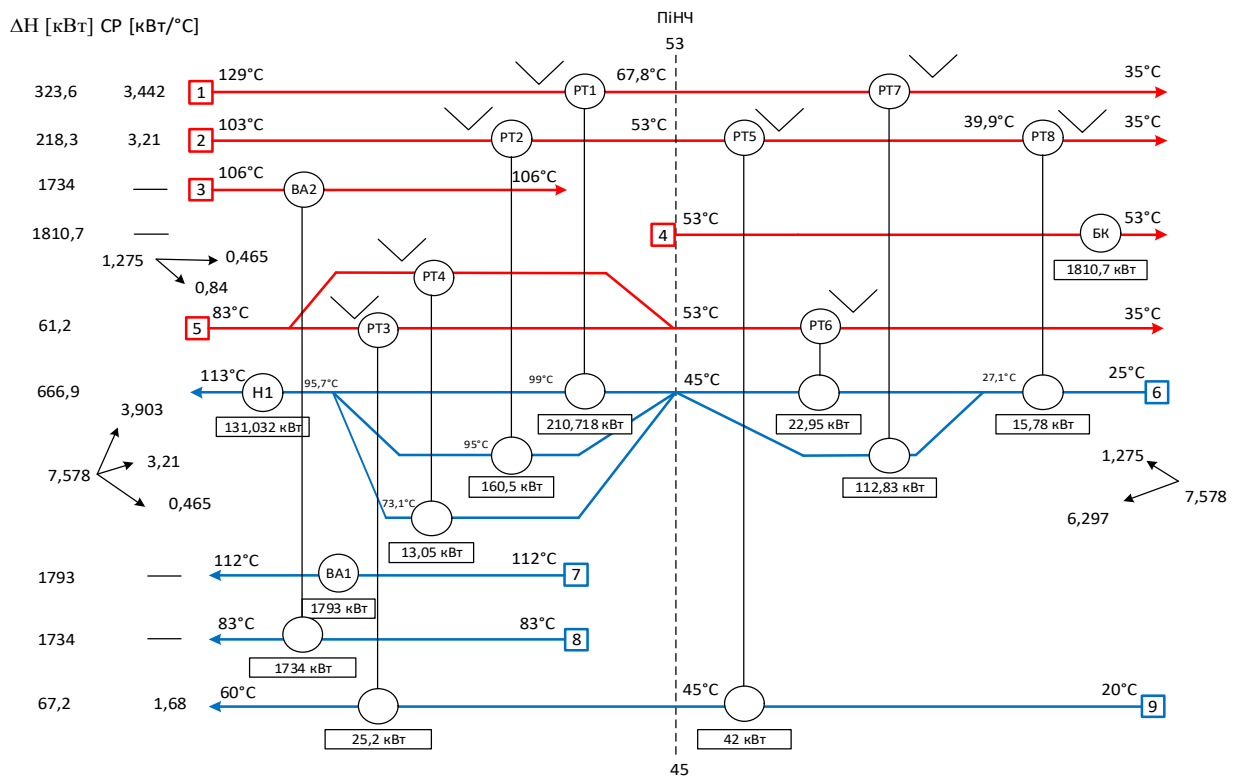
ΔH [кВт] CP [кВт/°C]

ПіНЧ
53

323,6 3,442 1 129°C РТ1 67,8°C РТ7 35°C

218,3 3,21 2 103°C РТ2 53°C РТ5 39,9°C РТ8 35°C

1734 — 3 106°C ВА2 106°C

1810,7 — 4 53°C БК 53°C
1810,7 кВт

1,275 0,465
0,84

РТ4

61,2 5 83°C РТ3 53°C РТ6 35°C

666,9 113°C Н1 95,7°C 99°C 45°C 27,1°C 25°C 6
131,032 кВт 210,718 кВт 22,95 кВт 15,78 кВт

3,903
7,578 3,21
0,465

95°C
160,5 кВт

112,83 кВт

1,275
7,578
6,297

73,1°C
13,05 кВт

1793 — 112°C ВА1 112°C 7
1793 кВт

1734 — 83°C 83°C 8
1734 кВт

67,2 1,68 60°C 45°C 20°C 9
25,2 кВт 42 кВт

45